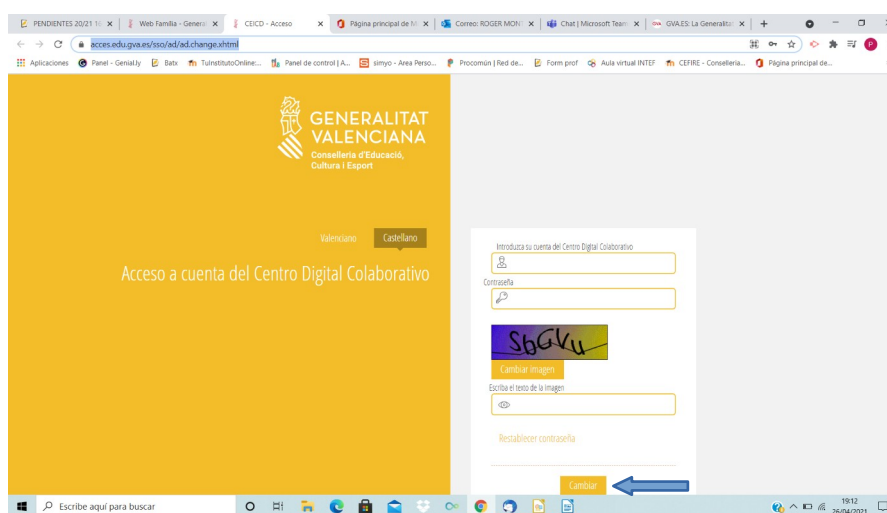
PENDIENTES 20/21 1r ×
Web Familia - Genera ×
CEICD - Acceso ×
Página principal de M ×
Correo: ROGER MONC ×
Chat | Microsoft Team ×
GVA.ES: La Generalitat ×
+

acces.edu.gva.es/sso/ad/ad.change.xhtml

Aplicaciones
Panel - Genial.ly
Batx
TuInstitutoOnline:...
Panel de control | A...
simyo - Area Perso...
Procomún | Red de...
Form prof
Aula virtual INTEF
CEFIRE - Conselleria...
Página principal de...

GENERALITAT VALENCIANA
Conselleria d'Educació, Cultura i Esport

Valenciano Castellano

Acceso a cuenta del Centro Digital Colaborativo

Introduzca su cuenta del Centro Digital Colaborativo

Contraseña

SbGKu

Cambiar imagen

Escriba el texto de la imagen

Restablecer contraseña

Cambiar

Escribe aquí para buscar

19:12
26/04/2021